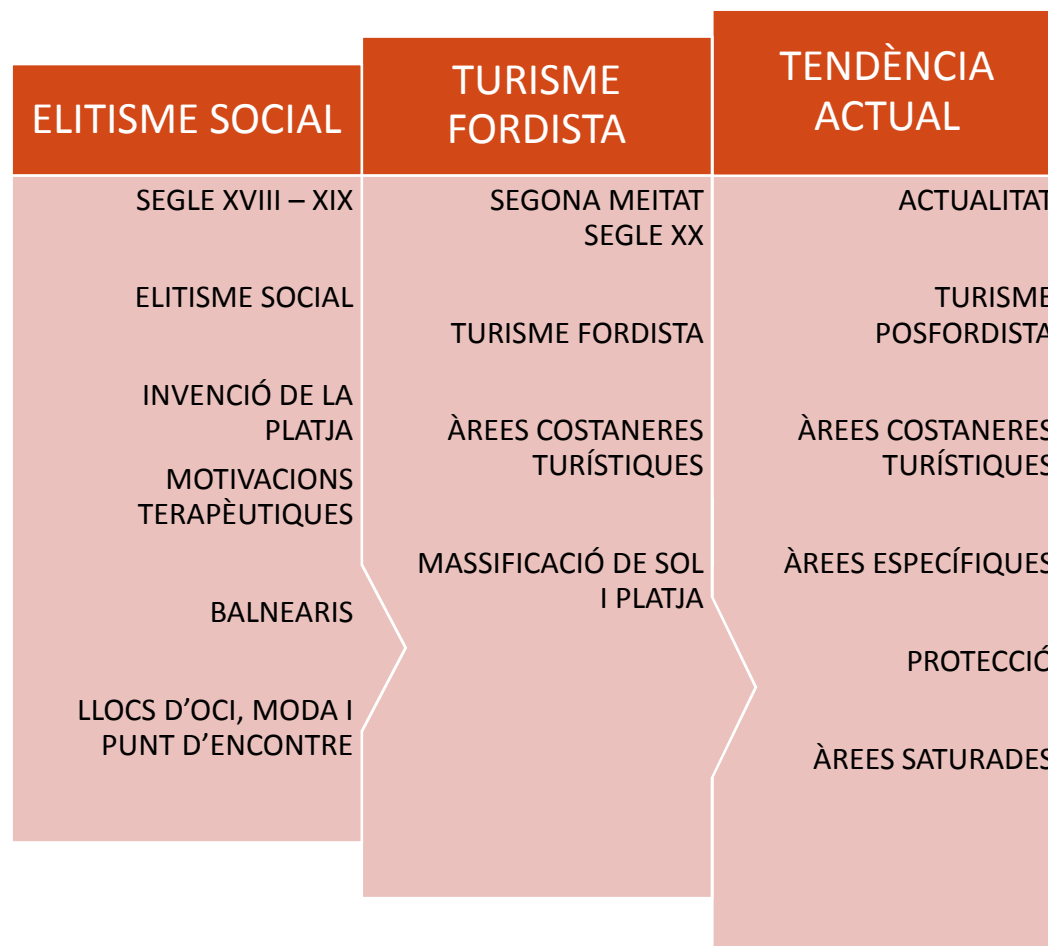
ELITISME SOCIAL

SEGLE XVIII – XIX

ELITISME SOCIAL

INVENCIÓ DE LA PLATJA

MOTIVACIONS TERAPÈUTIQUES

BALNEARIS

LLOCS D'OCI, MODA I PUNT D'ENCONTRE

TURISME FORDISTA

SEGONA MEITAT SEGLE XX

TURISME FORDISTA

ÀREES COSTANERES TURÍSTIQUES

MASSIFICACIÓ DE SOL I PLATJA

TENDÈNCIA ACTUAL

ACTUALITAT

TURISME POSFORDISTA

ÀREES COSTANERES TURÍSTIQUES

ÀREES ESPECÍFIQUES

PROTECCIÓ

ÀREES SATURADES